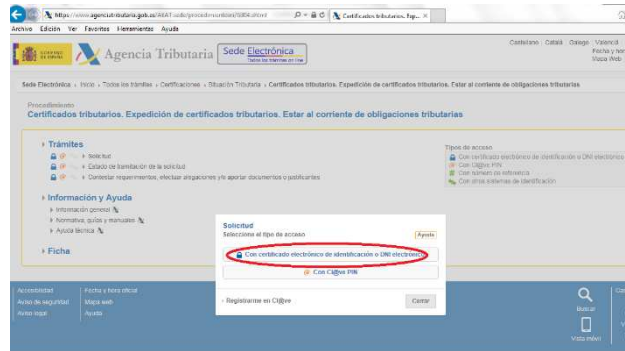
https://www.agenciatributaria.gob.es/AEAT.sede/procedimientos/G804.shtml
Certificados tributarios. Exp... ×
Archivo Edición Ver Favoritos Herramientas Ayuda

GOBIERNO DE ESPAÑA
Agencia Tributaria
Sede Electrónica
Todos los trámites por internet

Castellano Català Galego Valencià
Fecha y hora
Mapa Web

Sede Electrónica › Inicio › Todos los trámites › Certificaciones › Situación Tributaria › Certificados tributarios. Expedición de certificados tributarios. Estar al corriente de obligaciones tributarias

Procedimiento
Certificados tributarios. Expedición de certificados tributarios. Estar al corriente de obligaciones tributarias

› Trámites
› Solicitud
› Estado de tramitación de la solicitud
› Contestar requerimientos, efectuar alegaciones y/o aportar documentos o justificantes

Tipos de acceso
Con certificado electrónico de identificación o DNI electrónico
Con Cl@ve PIN
Con número de referencia
Con otros sistemas de identificación

› Información y Ayuda
› Información general
› Normativa, guías y manuales
› Ayuda técnica

› Ficha

Solicitud
Selecciona el tipo de acceso
Ayuda
Con certificado electrónico de identificación o DNI electrónico
Con Cl@ve PIN
› Registrarme en Cl@ve
Cerrar

Accesibilidad
Aviso de seguridad
Aviso legal
Fecha y hora oficial
Mapa web
Ayuda
Buscar
Vista móvil